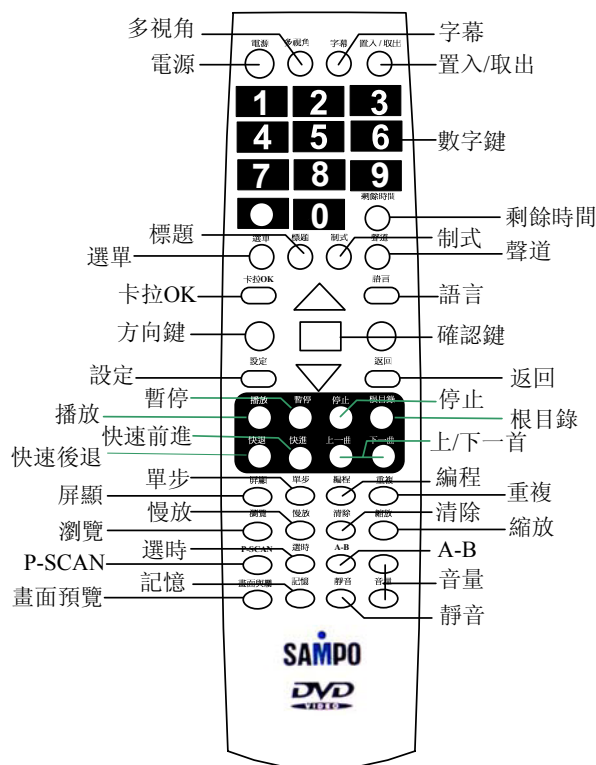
多視角
字幕
電源
置入/取出
電源
多視角
字幕
置入 / 取出
1
2
3
4
5
6
數字鍵
7
8
9
0
剩餘時間
剩餘時間
標題
制式
選單
聲道
選單
標題
制式
聲道
卡拉OK
語言
卡拉OK
語言
方向鍵
確認鍵
設定
設定
返回
返回
暫停
停止
播放
暫停
停止
根目錄
播放
根目錄
快速前進
快速後退
快進
上一曲
下一曲
上/下一首
單步
編程
屏顯
單步
編程
重複
屏顯
重複
慢放
清除
瀏覽
慢放
清除
縮放
瀏覽
縮放
選時
A-B
P-SCAN
選時
A-B
P-SCAN
記憶
音量
畫面預覽
記憶
靜音
音量
畫面預覽
靜音
SAMPO
DVD
VIDEO